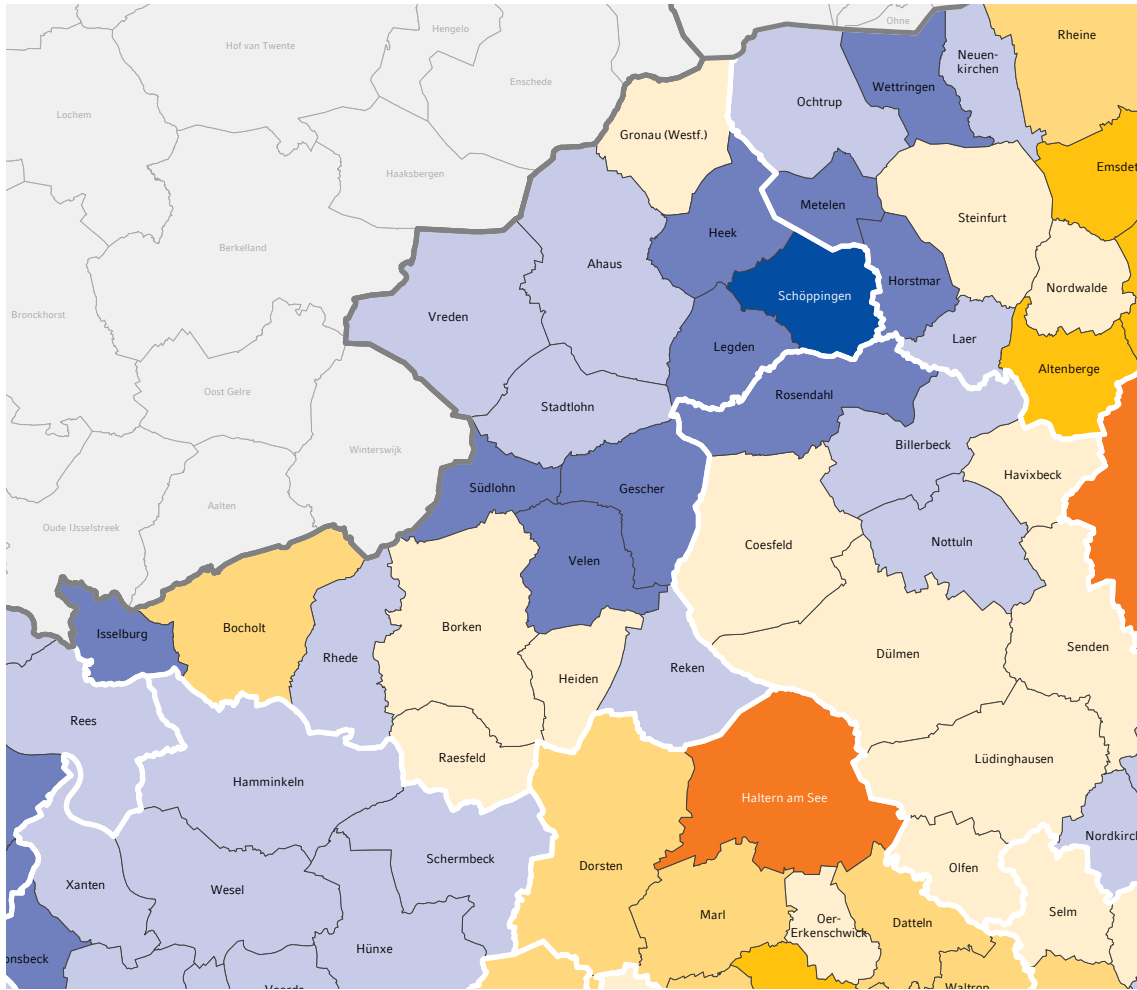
Hengelo
Ohne
Rheine
Hof van Twente
Enschede
Neuenkirchen
Wettringen
Ochtrup
Lochem
Gronau (Westf.)
Emsdet
Haaksbergen
Metelen
Steinfurt
Heek
Berkelland
Ahaus
Nordwalde
Horstmar
Schöppingen
Bronckhorst
Vreden
Laer
Legden
Altenberge
Oost Gelre
Rosendahl
Stadtlohn
Billerbeck
Winterswijk
Havixbeck
Südlohn
Gescher
Aalten
Nottuln
Oude IJsselstreek
Coesfeld
Velen
Bocholt
Borken
Isselburg
Rhede
Senden
Dülmen
Reken
Heiden
Rees
Lüdinghausen
Raesfeld
Hamminkeln
Haltern am See
Nordkirc
Schermbeck
Dorsten
Olfen
Xanten
Wesel
Marl
Oer-Erkenschwick
Selm
Datteln
nsbeck
Hünxe
Voerde
Waltrop